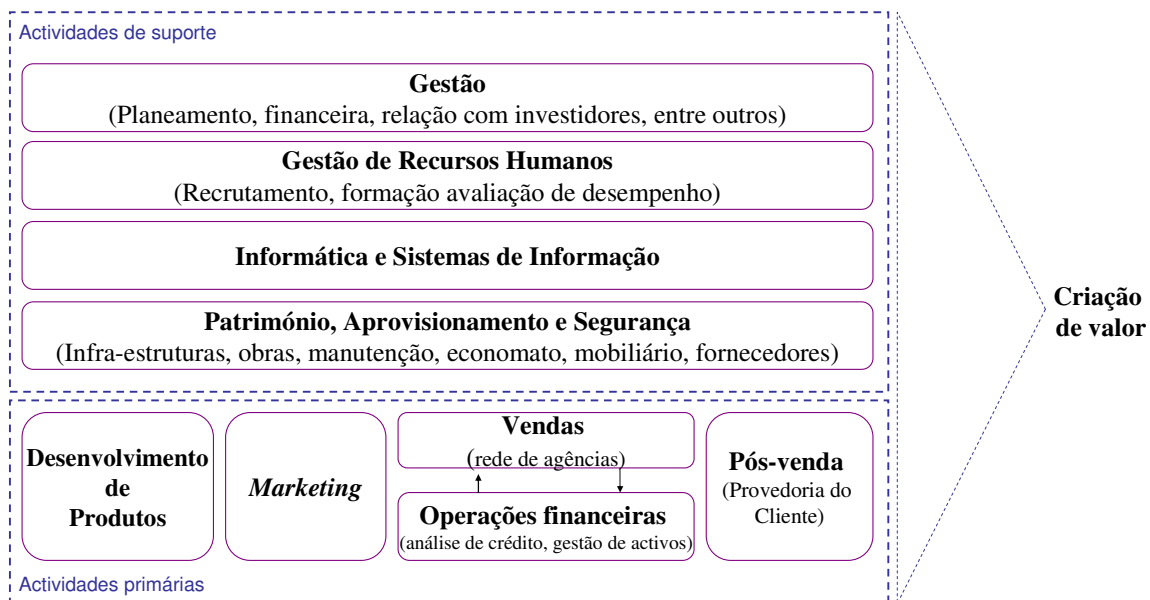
Actividades de suporte

Gestão
(Planeamento, financeira, relação com investidores, entre outros)

Gestão de Recursos Humanos
(Recrutamento, formação avaliação de desempenho)

Informática e Sistemas de Informação

Património, Aprovisionamento e Segurança
(Infra-estruturas, obras, manutenção, economato, mobiliário, fornecedores)

Criação de valor

Desenvolvimento de Produtos

*Marketing*

Vendas
(rede de agências)

Operações financeiras
(análise de crédito, gestão de activos)

Pós-venda
(Provedoria do Cliente)

Actividades primárias